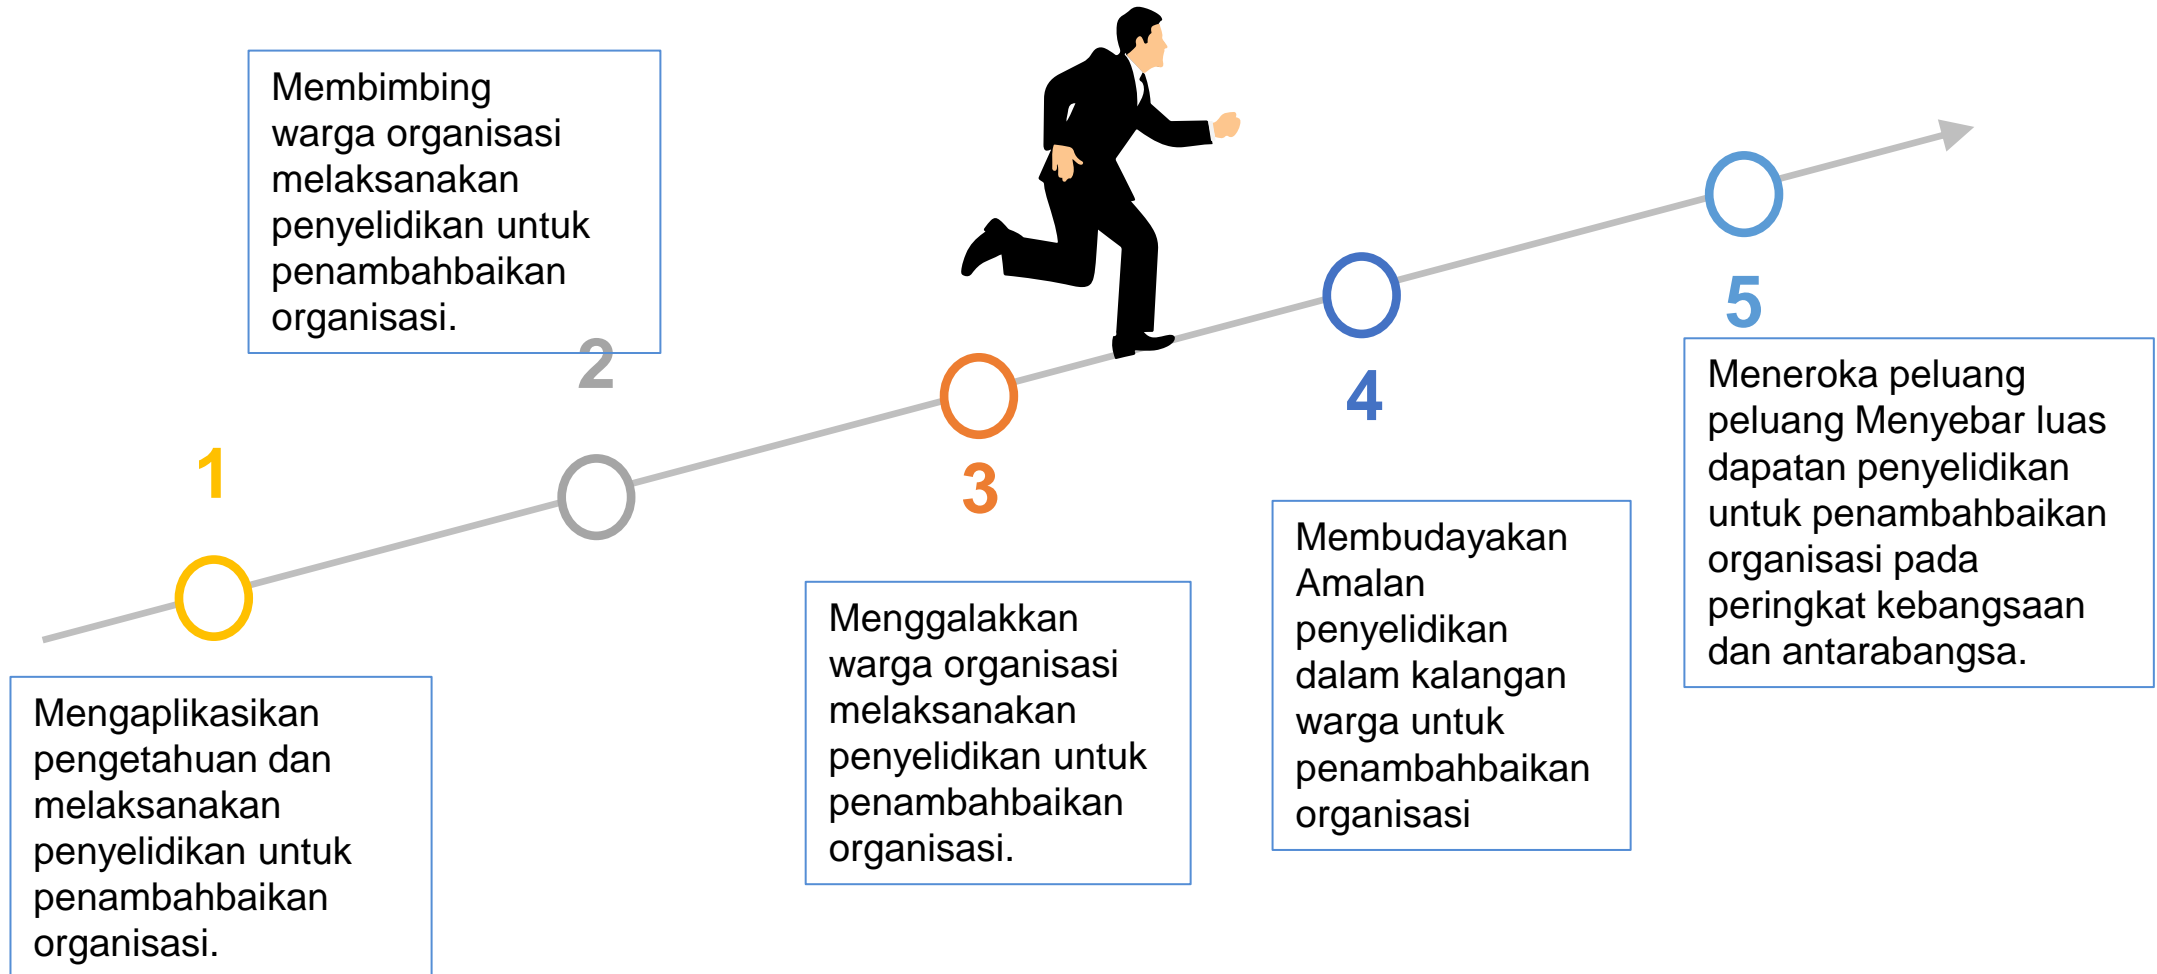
Membimbing warga organisasi melaksanakan penyelidikan untuk penambahbaikan organisasi.

2

1

Mengaplikasikan pengetahuan dan melaksanakan penyelidikan untuk penambahbaikan organisasi.

3

Menggalakkan warga organisasi melaksanakan penyelidikan untuk penambahbaikan organisasi.

4

Membudayakan Amalan penyelidikan dalam kalangan warga untuk penambahbaikan organisasi

5

Meneroka peluang peluang Menyebar luas dapatan penyelidikan untuk penambahbaikan organisasi pada peringkat kebangsaan dan antarabangsa.